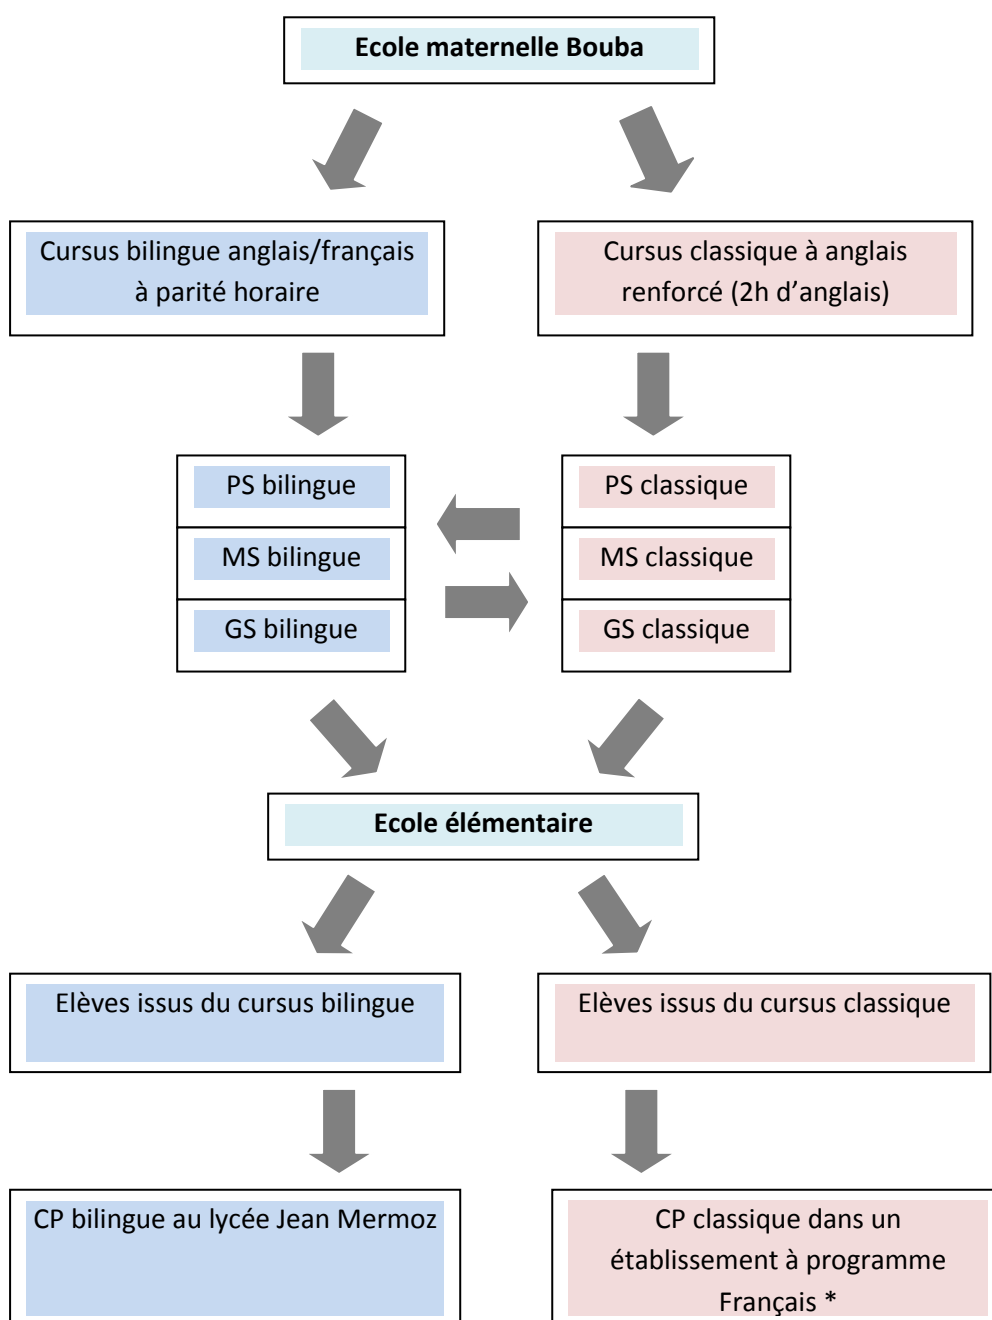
Ecole maternelle Bouba

Cursus bilingue anglais/français à parité horaire

Cursus classique à anglais renforcé (2h d'anglais)

PS bilingue

MS bilingue

GS bilingue

PS classique

MS classique

GS classique

Ecole élémentaire

Elèves issus du cursus bilingue

Elèves issus du cursus classique

CP bilingue au lycée Jean Mermoz

CP classique dans un établissement à programme Français *